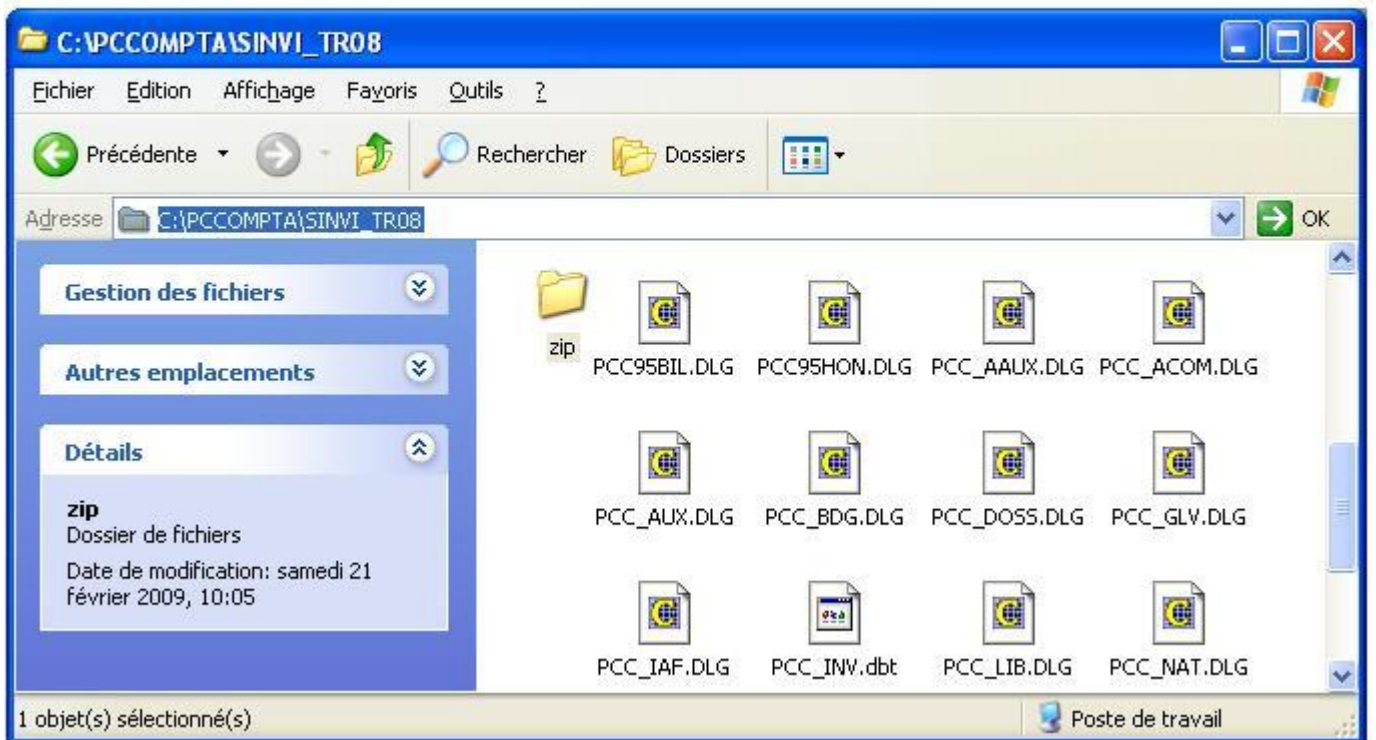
C:\PCCOMPTA\SINVI_TR08

Fichier Edition Affichage Favoris Outils ?

Précédente Rechercher Dossiers

Adresse C:\PCCOMPTA\SINVI_TR08 OK

Gestion des fichiers

Autres emplacements

Détails

zip
Dossier de fichiers
Date de modification: samedi 21 février 2009, 10:05

zip
PCC95BIL.DLG
PCC95HON.DLG
PCC_AAUX.DLG
PCC_ACOM.DLG
PCC_AUX.DLG
PCC_BDG.DLG
PCC_DOSS.DLG
PCC_GLV.DLG
PCC_IAF.DLG
PCC_INV.dbt
PCC_LIB.DLG
PCC_NAT.DLG

1 objet(s) sélectionné(s)

Poste de travail